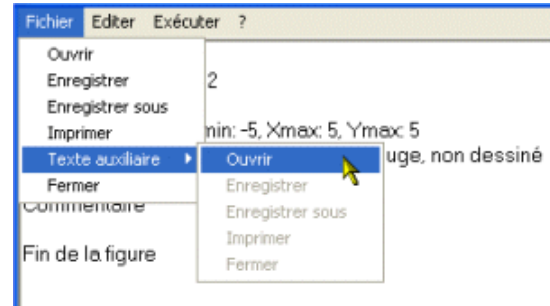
Fichier Editer Exécuter ?

Ouvrir
Enregistrer
Enregistrer sous
Imprimer
Texte auxiliaire
Fermer

Ouvrir
Enregistrer
Enregistrer sous
Imprimer
Fermer

2
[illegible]nin: -5, Xmax: 5, Ymax: 5
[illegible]uge, non dessiné
Commentaire

Fin de la figure